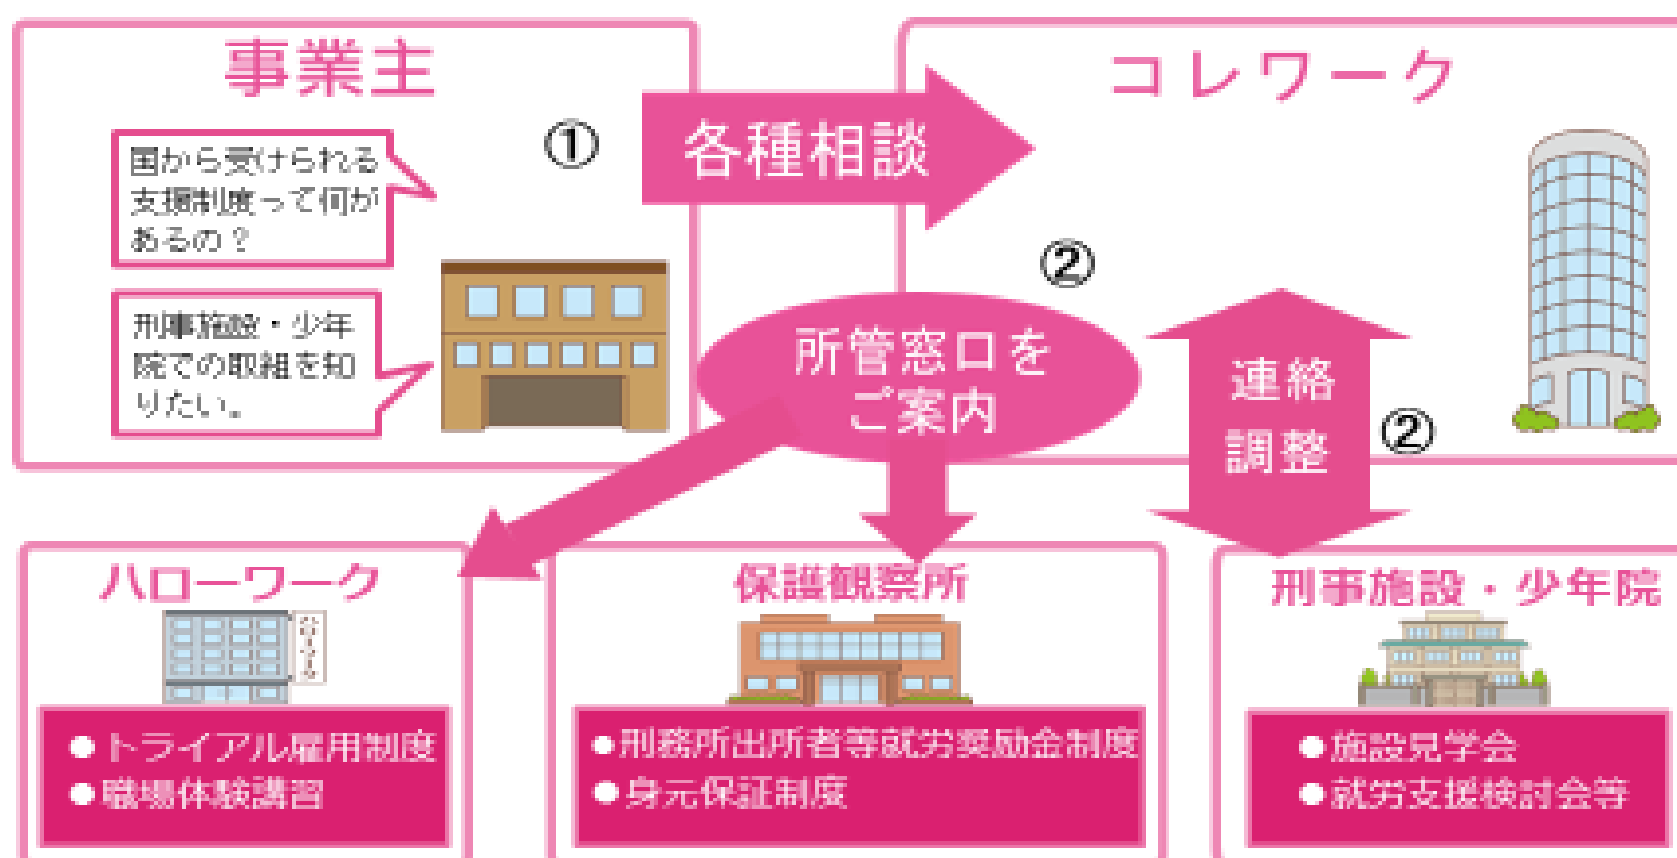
事業主

国から受けられる支援制度って何があるの？

刑事施設・少年院での取組を知りたい。

①

各種相談

コレワーク

②

所管窓口をご案内

連絡調整

②

ハローワーク

ハローワーク

●トライアル雇用制度
●職場体験講習

保護観察所

●刑務所出所者等就労奨励金制度
●身元保証制度

刑事施設・少年院

●施設見学会
●就労支援検討会等